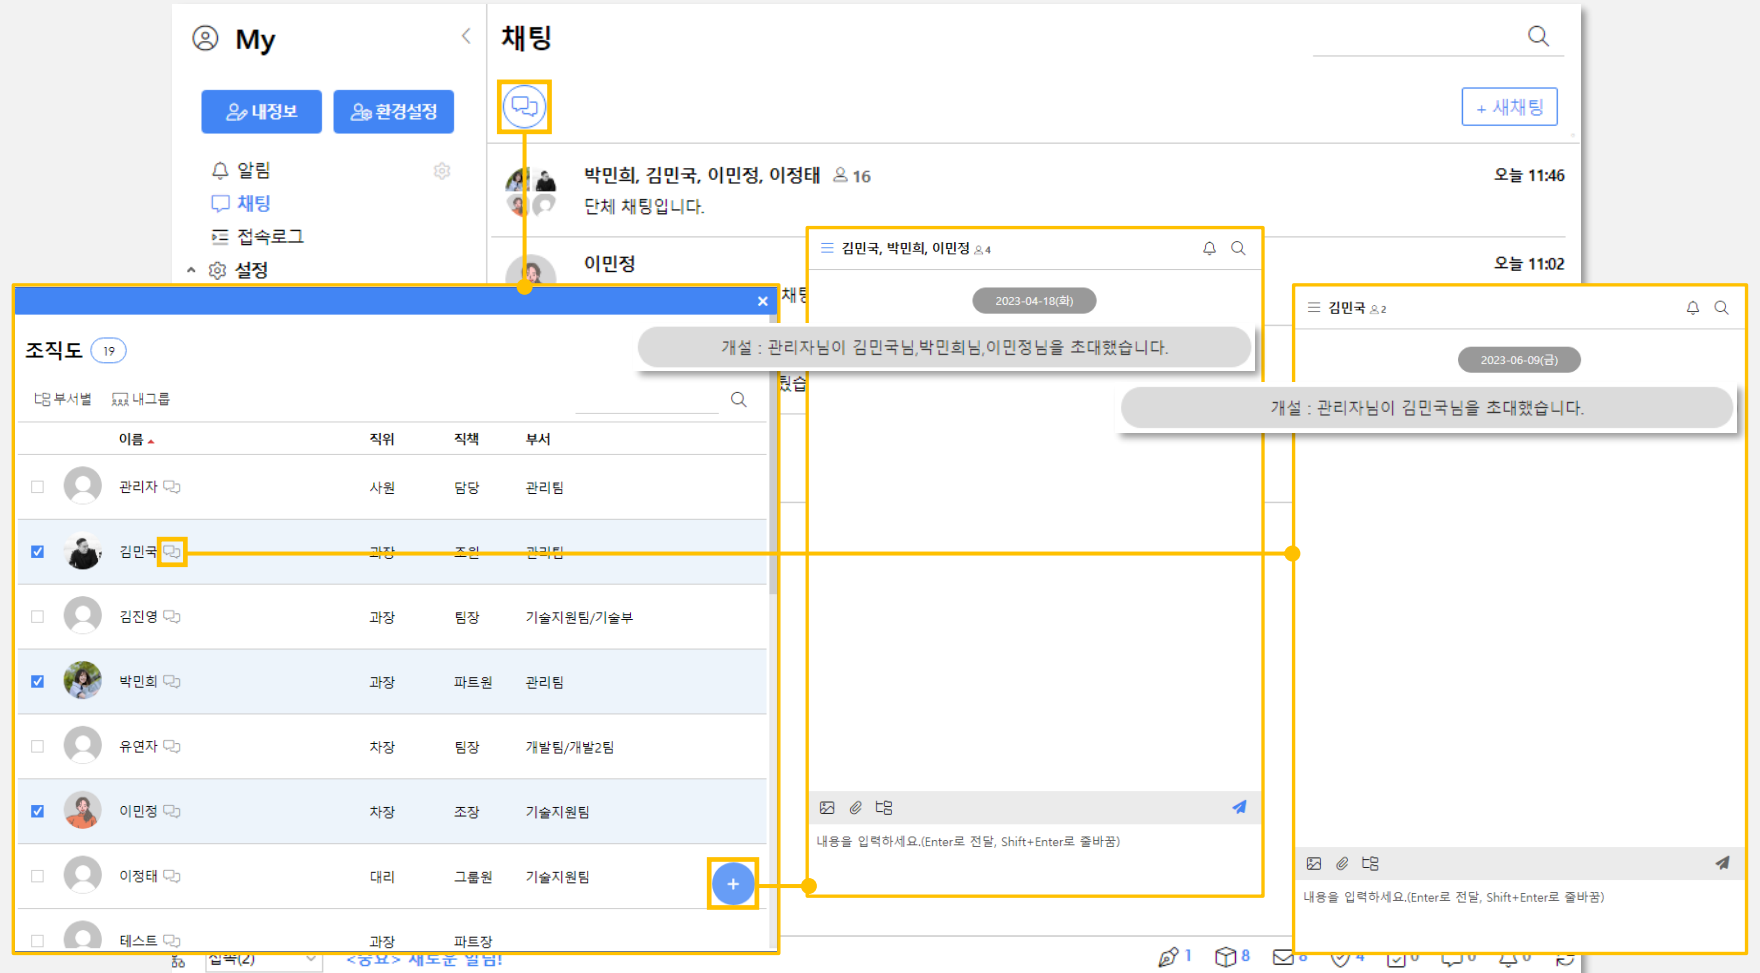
My

내정보 환경설정

알림
채팅
접속로그
설정

채팅

+ 새채팅

박민희, 김민국, 이민정, 이정태 16
단체 채팅입니다.
오늘 11:46

이민정
오늘 11:02

조직도 19

부서별 내그룹

| | 이름 | 직위 | 직책 | 부서 |
|---|---|---|---|---|
| | 관리자 | 사원 | 담당 | 관리팀 |
| ☑ | 김민국 | 과장 | 조원 | 관리팀 |
| | 김진영 | 과장 | 팀장 | 기술지원팀/기술부 |
| ☑ | 박민희 | 과장 | 파트원 | 관리팀 |
| | 유연자 | 차장 | 팀장 | 개발팀/개발2팀 |
| ☑ | 이민정 | 차장 | 조장 | 기술지원팀 |
| | 이정태 | 대리 | 그룹원 | 기술지원팀 |
| | 테스트 | 과장 | 파트장 | |

김민국, 박민희, 이민정 4
2023-04-18(화)
개설 : 관리자님이 김민국님,박민희님,이민정님을 초대했습니다.
내용을 입력하세요.(Enter로 전달, Shift+Enter로 줄바꿈)

김민국 2
2023-06-09(금)
개설 : 관리자님이 김민국님을 초대했습니다.
내용을 입력하세요.(Enter로 전달, Shift+Enter로 줄바꿈)

<중요> 새로운 알림!
1 8